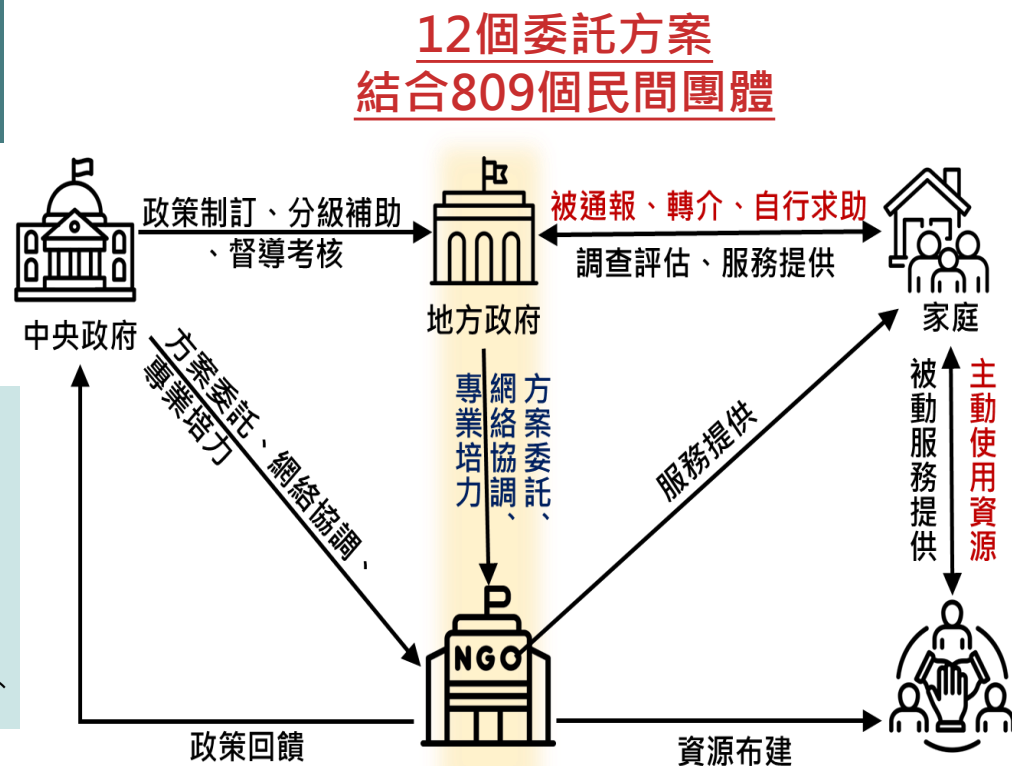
12個委託方案
結合809個民間團體

中央政府

政策制訂、分級補助、督導考核

地方政府

被通報、轉介、自行求助

調查評估、服務提供

家庭

方案委託、網絡協調、專業培力

方案委託、網絡協調、專業培力

服務提供

被動服務提供

主動使用資源

NGO

政策回饋

資源布建